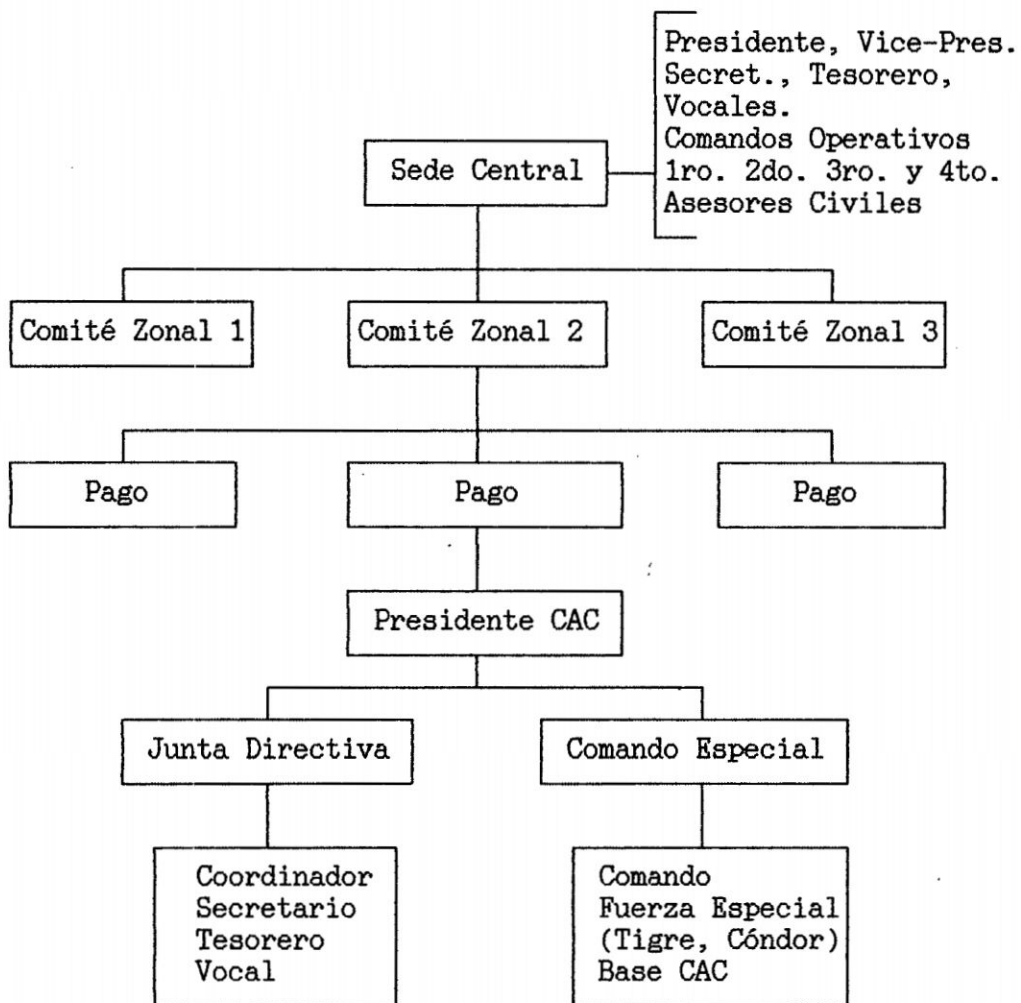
Sede Central

Presidente, Vice-Pres.
Secret., Tesorero,
Vocales.
Comandos Operativos
1ro. 2do. 3ro. y 4to.
Asesores Civiles

Comité Zonal 1

Comité Zonal 2

Comité Zonal 3

Pago

Pago

Pago

Presidente CAC

Junta Directiva

Comando Especial

Coordinador
Secretario
Tesorero
Vocal

Comando
Fuerza Especial
(Tigre, Cóndor)
Base CAC